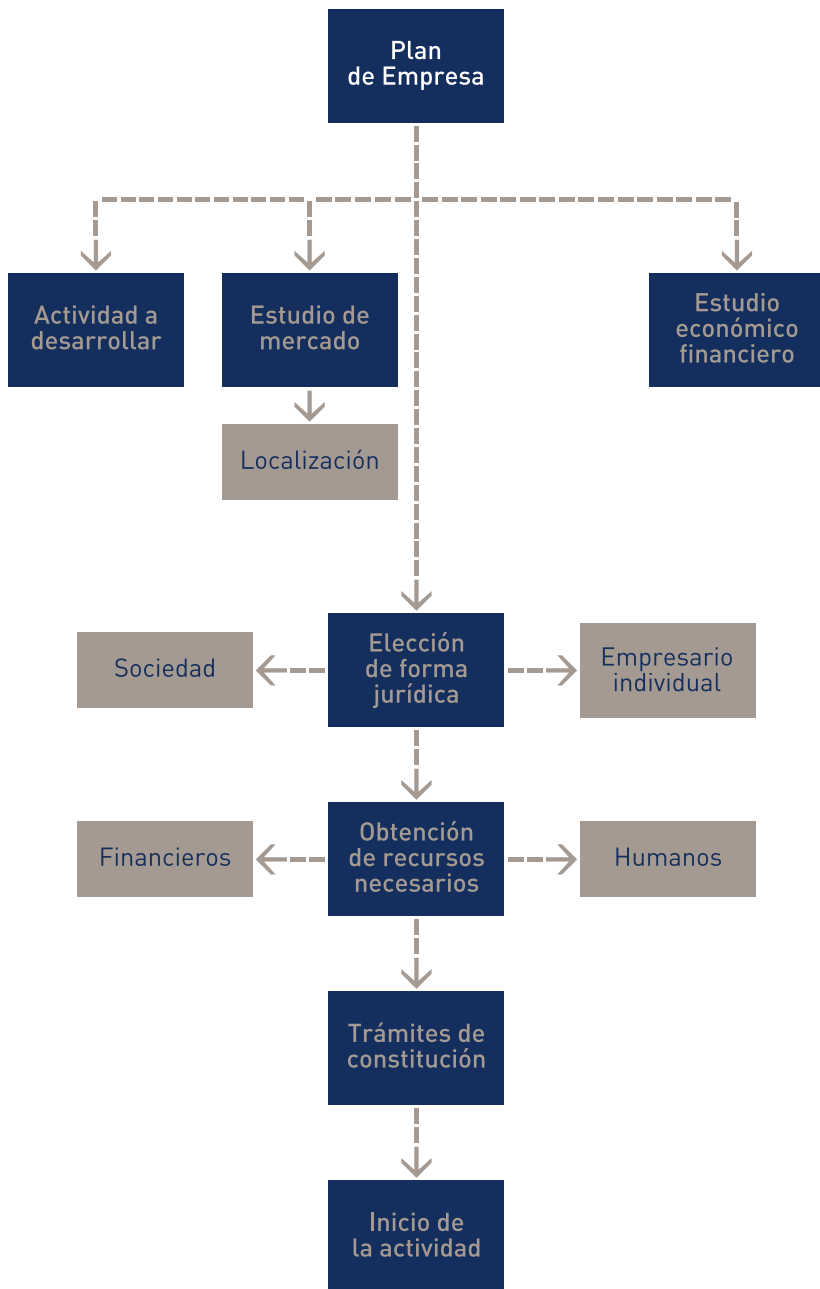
Plan de Empresa

Actividad a desarrollar

Estudio de mercado

Localización

Estudio económico financiero

Sociedad

Elección de forma jurídica

Empresario individual

Financieros

Obtención de recursos necesarios

Humanos

Trámites de constitución

Inicio de la actividad